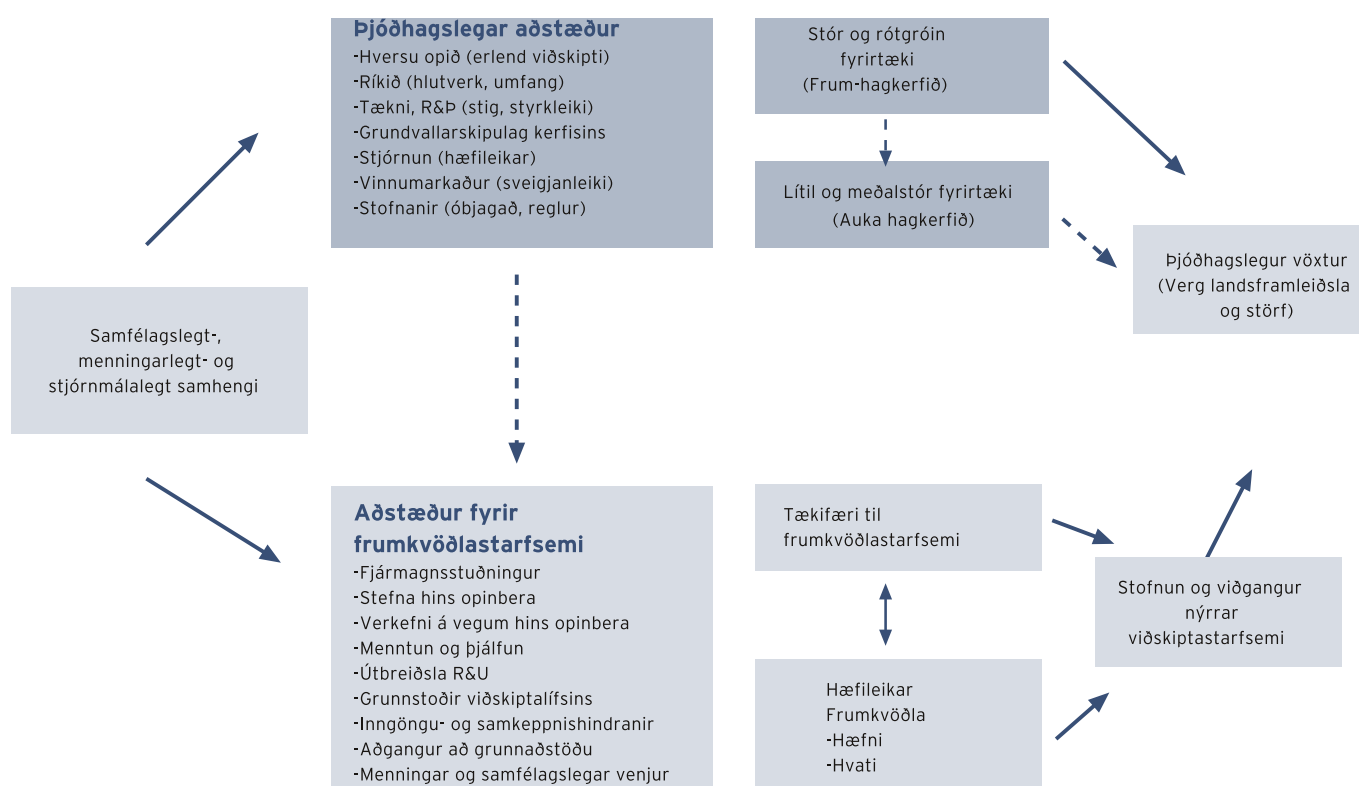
Þjóðhagslegar aðstæður
-Hversu opið (erlend viðskipti)
-Ríkið (hlutverk, umfang)
-Tækni, R&Þ (stig, styrkleiki)
-Grundvallarskipulag kerfisins
-Stjórnun (hæfileikar)
-Vinnumarkaður (sveigjanleiki)
-Stofnanir (óbjagað, reglur)

Stór og rótgróin fyrirtæki (Frum-hagkerfið)

Lítil og meðalstór fyrirtæki (Auka hagkerfið)

Þjóðhagslegur vöxtur (Verg landsframleiðsla og störf)

Samfélagslegt-, menningarlegt- og stjórnmálalegt samhengi

Aðstæður fyrir frumkvöðlastarfsemi
-Fjármagnsstuðningur
-Stefna hins opinbera
-Verkefni á vegum hins opinbera
-Menntun og þjálfun
-Útbreiðsla R&U
-Grunnstoðir viðskiptalífsins
-Inngöngu- og samkeppnishindranir
-Aðgangur að grunnaðstöðu
-Menningar og samfélagslegar venjur

Tækifæri til frumkvöðlastarfsemi

Stofnun og viðgangur nýrrar viðskiptastarfsemi

Hæfileikar Frumkvöðla
-Hæfni
-Hvati